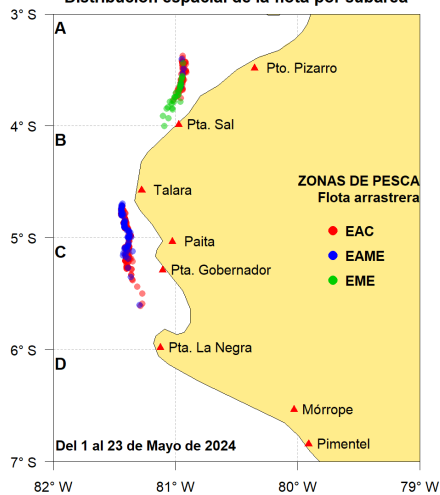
Distribución espacial de la flota por subárea

3° S
4° S
5° S
6° S
7° S

A
B
C
D

Pto. Pizarro
Pta. Sal
Talara
Paita
Pta. Gobernador
Pta. La Negra
Mórrope
Pimentel

ZONAS DE PESCA
Flota arrastrera
EAC
EAME
EME

Del 1 al 23 de Mayo de 2024

82° W
81° W
80° W
79° W